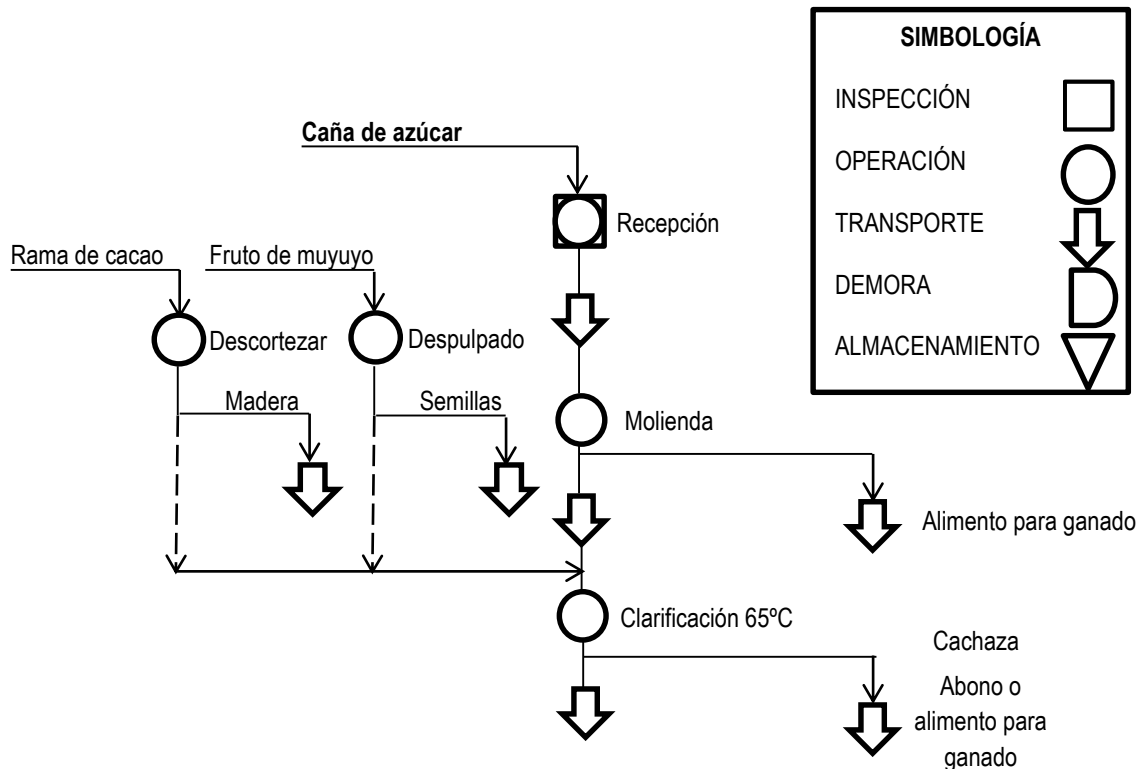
SIMBOLOGÍA

INSPECCIÓN

OPERACIÓN

TRANSPORTE

DEMORA

ALMACENAMIENTO

Caña de azúcar

Recepción

Rama de cacao

Fruto de muyuyo

Descortezar

Despulpado

Madera

Semillas

Molienda

Alimento para ganado

Clarificación 65ºC

Cachaza

Abono o alimento para ganado